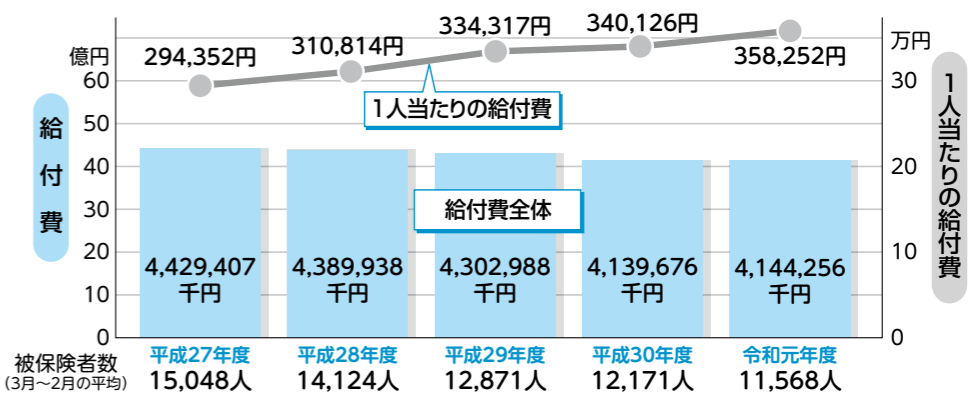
億円

60

50

40

30

20

10

0

給付費

294,352円 310,814円 334,317円 340,126円 358,252円

1人当たりの給付費

給付費全体

4,429,407千円 4,389,938千円 4,302,988千円 4,139,676千円 4,144,256千円

万円

30

20

10

0

1人当たりの給付費

被保険者数
(3月～2月の平均)

| 平成27年度 | 平成28年度 | 平成29年度 | 平成30年度 | 令和元年度 |
|---|---|---|---|---|
| 15,048人 | 14,124人 | 12,871人 | 12,171人 | 11,568人 |